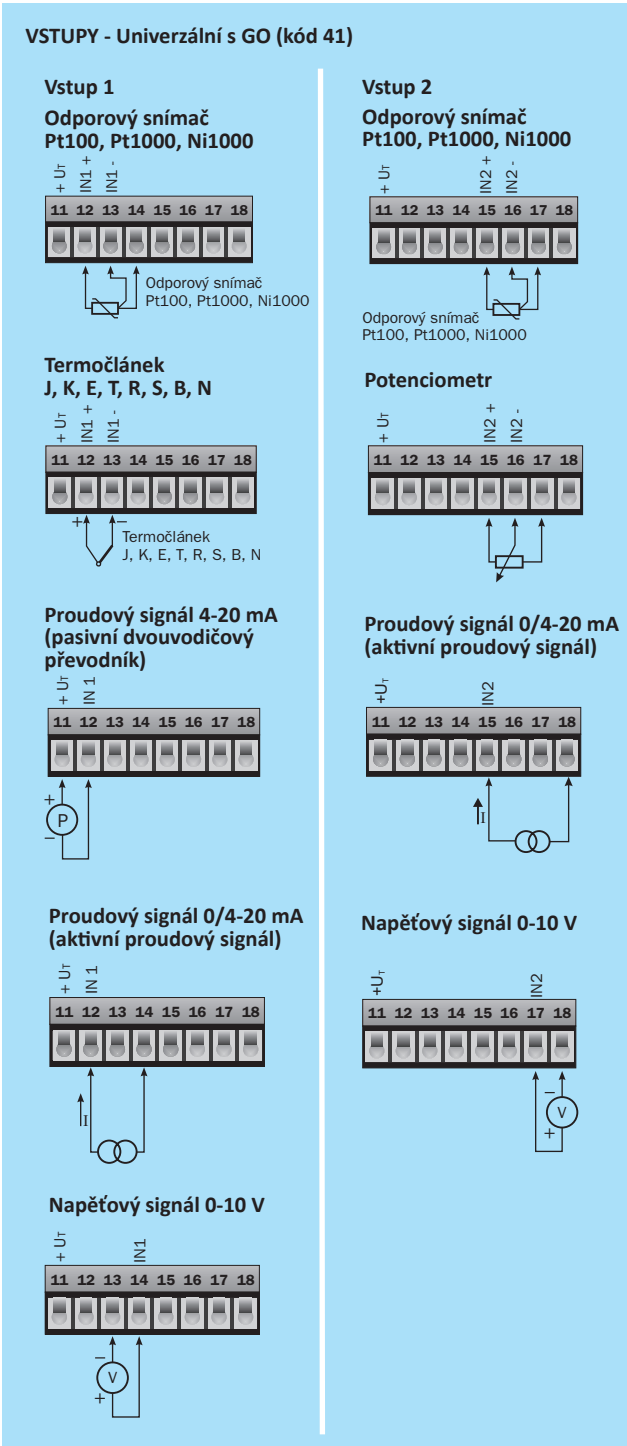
VSTUPY - Univerzální s GO (kód 41)

Vstup 1

Odporový snímač Pt100, Pt1000, Ni1000

+ $U_T$ IN1 + IN1 -

11 12 13 14 15 16 17 18

Odporový snímač Pt100, Pt1000, Ni1000

Termočlánek J, K, E, T, R, S, B, N

+ $U_T$ IN1 + IN1 -

11 12 13 14 15 16 17 18

+ –

Termočlánek J, K, E, T, R, S, B, N

Proudový signál 4-20 mA (pasivní dvouvodičový převodník)

+ $U_T$ IN 1

11 12 13 14 15 16 17 18

+ P –

Proudový signál 0/4-20 mA (aktivní proudový signál)

+ $U_T$ IN 1

11 12 13 14 15 16 17 18

I

Napěťový signál 0-10 V

+ $U_T$ IN1

11 12 13 14 15 16 17 18

– V +

Vstup 2

Odporový snímač Pt100, Pt1000, Ni1000

+ $U_T$ IN2 + IN2 -

11 12 13 14 15 16 17 18

Odporový snímač Pt100, Pt1000, Ni1000

Potenciometr

+ $U_T$ IN2 + IN2 -

11 12 13 14 15 16 17 18

Proudový signál 0/4-20 mA (aktivní proudový signál)

+$U_T$ IN2

11 12 13 14 15 16 17 18

I

Napěťový signál 0-10 V

+$U_T$ IN2

11 12 13 14 15 16 17 18

– V +